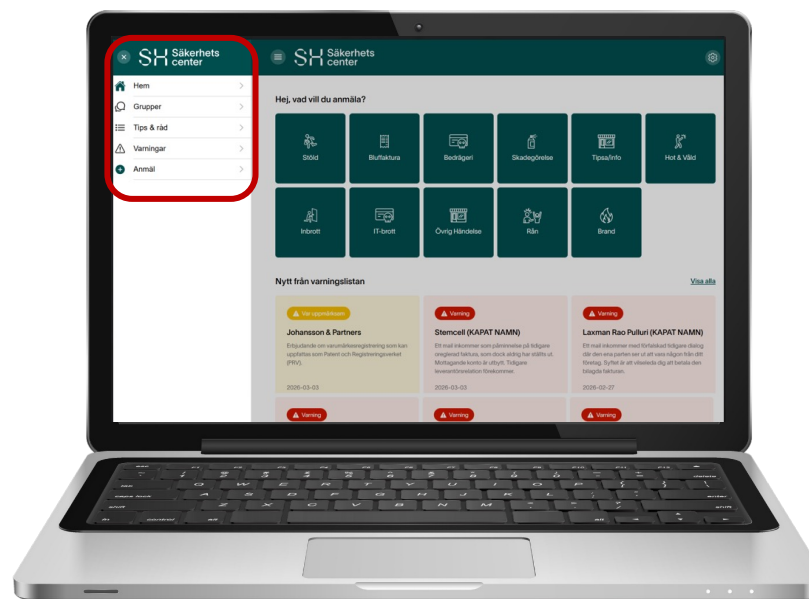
SH Säkerhets center

Hem
Grupper
Tips & råd
Varningar
Anmäl

SH Säkerhets center

Hej, vad vill du anmäla?

Stöld
Bluffaktura
Bedrägeri
Skadegörelse
Tipsa/info
Hot & Våld
Inbrott
IT-brott
Övrig Händelse
Rån
Brand

Nytt från varningslistan
Visa alla

Var uppmärksam
Johansson & Partners
Erbjudande om varumärkesregistrering som kan uppfattas som Patent och Registreringsverket (PRV).
2026-03-03

Varning
Stemcell (KAPAT NAMN)
Ett mail inkommer som påminnelse på tidigare oreglerad faktura, som dock aldrig har ställts ut. Mottagande konto är utbytt. Tidigare leverantörsrelation förekommer.
2026-03-03

Varning
Laxman Rao Pulluri (KAPAT NAMN)
Ett mail inkommer med förfalskad tidigare dialog där den ena parten ser ut att vara någon från ditt företag. Syftet är att vilseleda dig att betala den bifogade fakturan.
2026-02-27

Varning
Varning
Varning